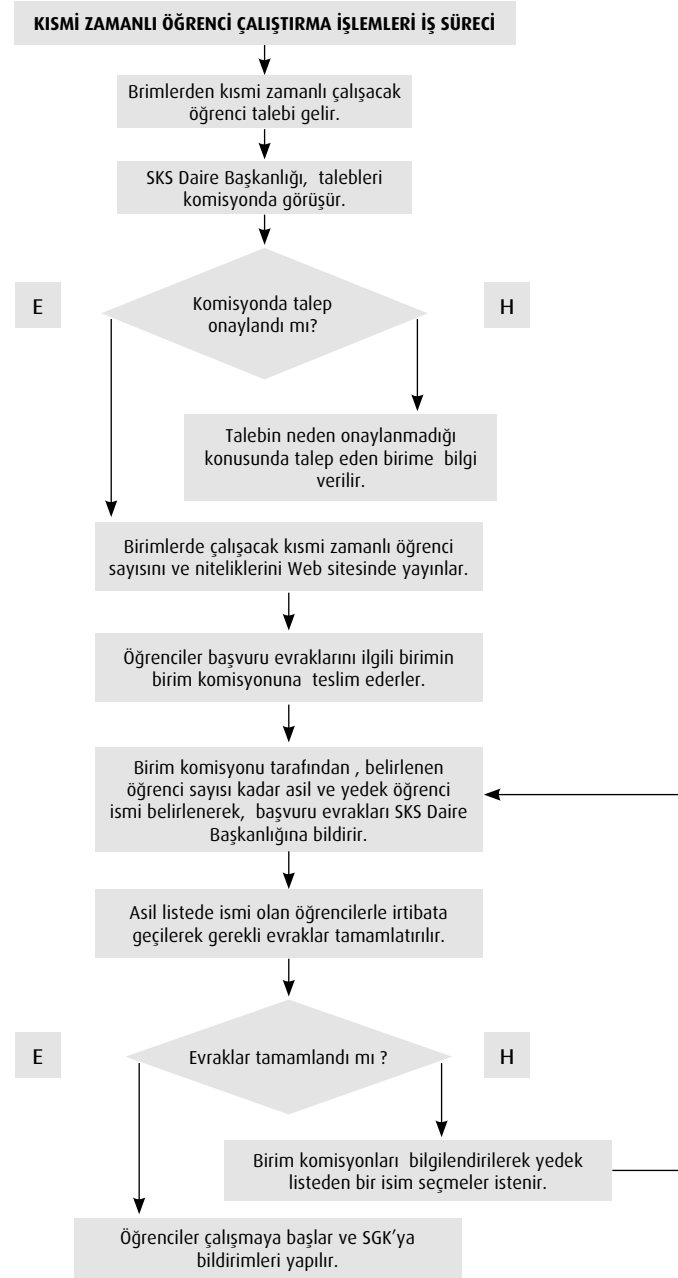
KISMİ ZAMANLI ÖĞRENCİ ÇALIŞTIRMA İŞLEMLERİ İŞ SÜRECİ

Birimlerden kısmi zamanlı çalışacak öğrenci talebi gelir.

SKS Daire Başkanlığı, talebleri komisyonda görüşür.

E

Komisyonda talep onaylandı mı?

H

Talebin neden onaylanmadığı konusunda talep eden birime bilgi verilir.

Birimlerde çalışacak kısmi zamanlı öğrenci sayısını ve niteliklerini Web sitesinde yayınlar.

Öğrenciler başvuru evraklarını ilgili birimin birim komisyonuna teslim ederler.

Birim komisyonu tarafından , belirlenen öğrenci sayısı kadar asil ve yedek öğrenci ismi belirlenerek, başvuru evrakları SKS Daire Başkanlığına bildirir.

Asil listede ismi olan öğrencilerle irtibata geçilerek gerekli evraklar tamamlatırılır.

E

Evraklar tamamlandı mı ?

H

Birim komisyonları bilgilendirilerek yedek listeden bir isim seçmeler istenir.

Öğrenciler çalışmaya başlar ve SGK'ya bildirimleri yapılır.